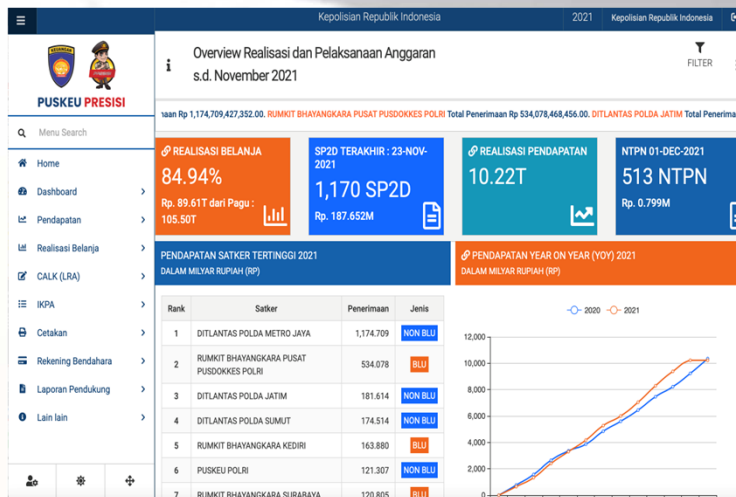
Kepolisian Republik Indonesia

2021

Kepolisian Republik Indonesia

PUSKEU PRESISI

Menu Search

Home

Dashboard

Pendapatan

Realisasi Belanja

CALK (LRA)

IKPA

Cetakan

Rekening Bendahara

Laporan Pendukung

Lain lain

Overview Realisasi dan Pelaksanaan Anggaran s.d. November 2021

FILTER

maan Rp 1,174,709,427,352.00. RUMKIT BHAYANGKARA PUSAT PUSDOKKES POLRI Total Penerimaan Rp 534,078,468,456.00. DITLANTAS POLDA JATIM Total Penerima

REALISASI BELANJA

84.94%

Rp. 89.61T dari Pagu : 105.50T

SP2D TERAKHIR : 23-NOV-2021

1,170 SP2D

Rp. 187.652M

REALISASI PENDAPATAN

10.22T

NTPN 01-DEC-2021

513 NTPN

Rp. 0.799M

PENDAPATAN SATKER TERTINGGI 2021

DALAM MILYAR RUPIAH (RP)

PENDAPATAN YEAR ON YEAR (YOY) 2021

DALAM MILYAR RUPIAH (RP)

| Rank | Satker | Penerimaan | Jenis |
|---|---|---|---|
| 1 | DITLANTAS POLDA METRO JAYA | 1,174.709 | NON BLU |
| 2 | RUMKIT BHAYANGKARA PUSAT PUSDOKKES POLRI | 534.078 | BLU |
| 3 | DITLANTAS POLDA JATIM | 181.614 | NON BLU |
| 4 | DITLANTAS POLDA SUMUT | 174.514 | NON BLU |
| 5 | RUMKIT BHAYANGKARA KEDIRI | 163.880 | BLU |
| 6 | PUSKEU POLRI | 121.307 | NON BLU |
| 7 | RUMKIT BHAYANGKARA SURABAYA | 120.805 | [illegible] |

2020
2021

12,000
10,000
8,000
6,000
4,000
2,000
0